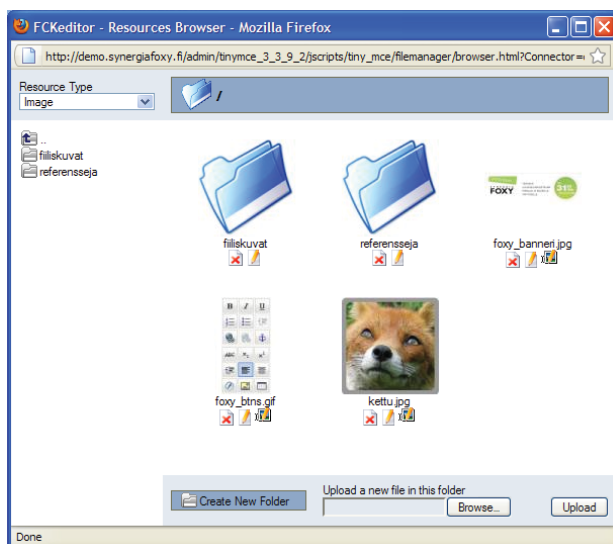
FCKeditor - Resources Browser - Mozilla Firefox

http://demo.synergiafoxy.fi/admin/tinymce_3_3_9_2/jscripts/tiny_mce/filemanager/browser.html?Connector=

Resource Type
Image

/

..
filiskuvat
referensseja

filiskuvat

referensseja

foxy_banneri.jpg

FOXY

foxy_btns.gif

kettu.jpg

Create New Folder

Upload a new file in this folder

Browse...

Upload

Done